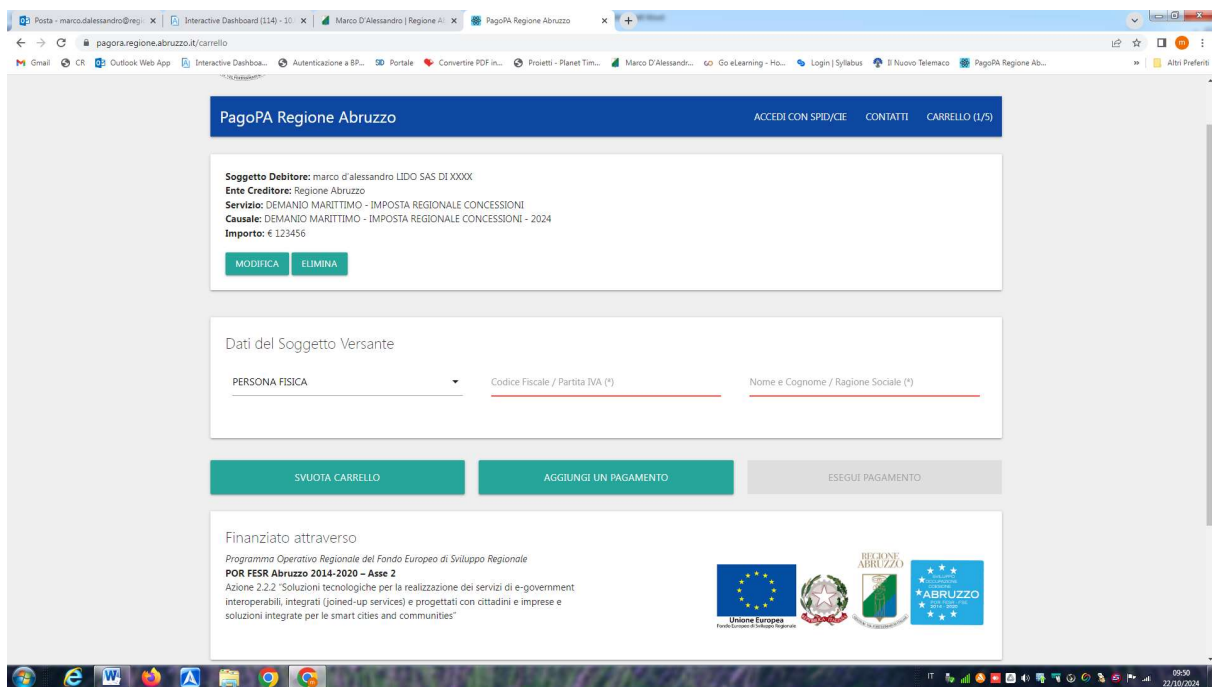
Posta - marco.dalessandro@regi × | Interactive Dashboard (114) - 10 × | Marco D'Alessandro | Regione A × | PagoPA Regione Abruzzo ×

pagora.regione.abruzzo.it/carrello

Gmail CR Outlook Web App Interactive Dashboa... Autenticazione a BP... Portale Convertire PDF in... Proietti - Planet Tim... Marco D'Alessandr... Go eLearning - Ho... Login | Syllabus Il Nuovo Telemaco PagoPA Regione Ab... » Altri Preferiti

PagoPA Regione Abruzzo

ACCEDI CON SPID/CIE CONTATTI CARRELLO (1/5)

**Soggetto Debitore:** marco d'alessandro LIDO SAS DI XXXX
**Ente Creditore:** Regione Abruzzo
**Servizio:** DEMANIO MARITTIMO - IMPOSTA REGIONALE CONCESSIONI
**Causale:** DEMANIO MARITTIMO - IMPOSTA REGIONALE CONCESSIONI - 2024
**Importo:** € 123456

MODIFICA ELIMINA

Dati del Soggetto Versante

PERSONA FISICA

Codice Fiscale / Partita IVA (*)

Nome e Cognome / Ragione Sociale (*)

SVUOTA CARRELLO AGGIUNGI UN PAGAMENTO ESEGUI PAGAMENTO

Finanziato attraverso

Programma Operativo Regionale del Fondo Europeo di Sviluppo Regionale
**POR FESR Abruzzo 2014-2020 – Asse 2**
Azione 2.2.2 "Soluzioni tecnologiche per la realizzazione dei servizi di e-government interoperabili, integrati (joined-up services) e progettati con cittadini e imprese e soluzioni integrate per le smart cities and communities"

Unione Europea
REGIONE ABRUZZO
ABRUZZO 2014 - 2020

IT 09:50 22/10/2024